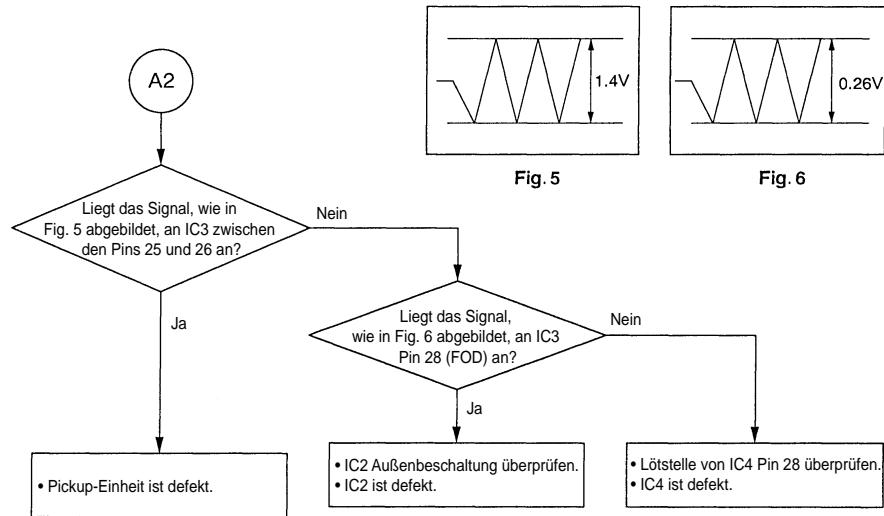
A2

1.4V

0.26V

Fig. 5

Fig. 6

Liegt das Signal, wie in Fig. 5 abgebildet, an IC3 zwischen den Pins 25 und 26 an?

Nein

Ja

Liegt das Signal, wie in Fig. 6 abgebildet, an IC3 Pin 28 (FOD) an?

Nein

Ja

• Pickup-Einheit ist defekt.

• IC2 Außenbeschaltung überprüfen.
• IC2 ist defekt.

• Lötstelle von IC4 Pin 28 überprüfen.
• IC4 ist defekt.